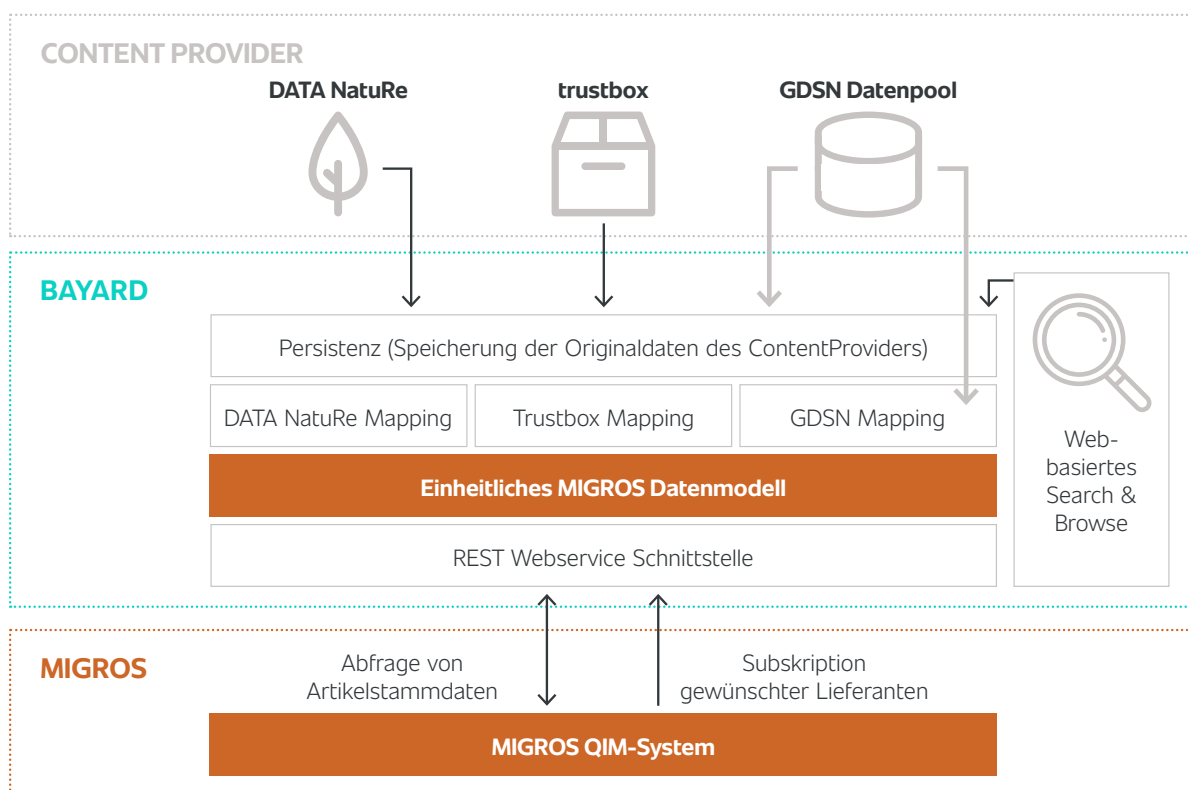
CONTENT PROVIDER

DATA NatuRe

trustbox

GDSN Datenpool

BAYARD

Persistenz (Speicherung der Originaldaten des ContentProviders)

DATA NatuRe Mapping

Trustbox Mapping

GDSN Mapping

Einheitliches MIGROS Datenmodell

REST Webservice Schnittstelle

Webbasiertes Search & Browse

MIGROS

Abfrage von Artikelstammdaten

Subskription gewünschter Lieferanten

MIGROS QIM-System